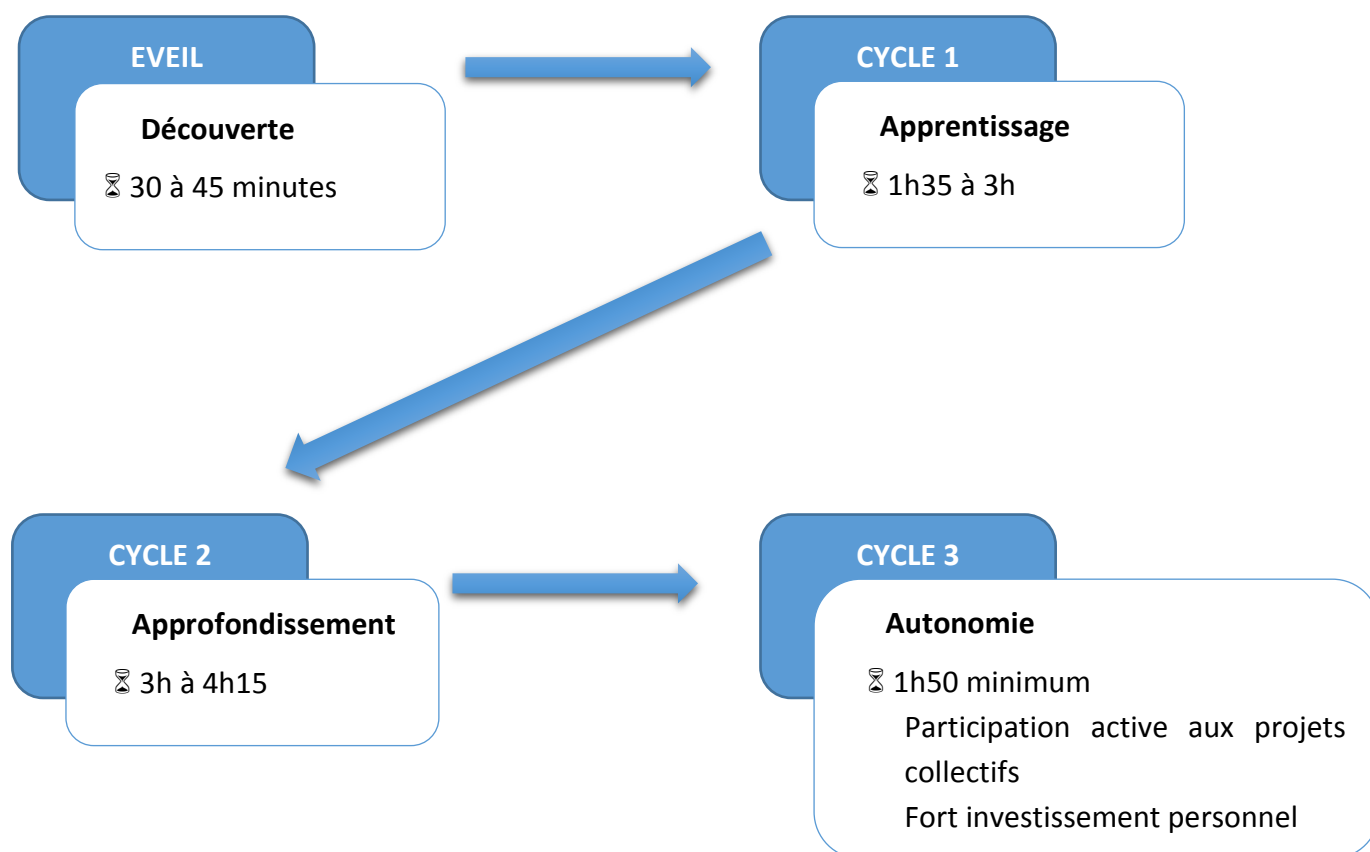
EVEIL

Découverte

⌛ 30 à 45 minutes

CYCLE 1

Apprentissage

⌛ 1h35 à 3h

CYCLE 2

Approfondissement

⌛ 3h à 4h15

CYCLE 3

Autonomie

⌛ 1h50 minimum

Participation active aux projets collectifs

Fort investissement personnel